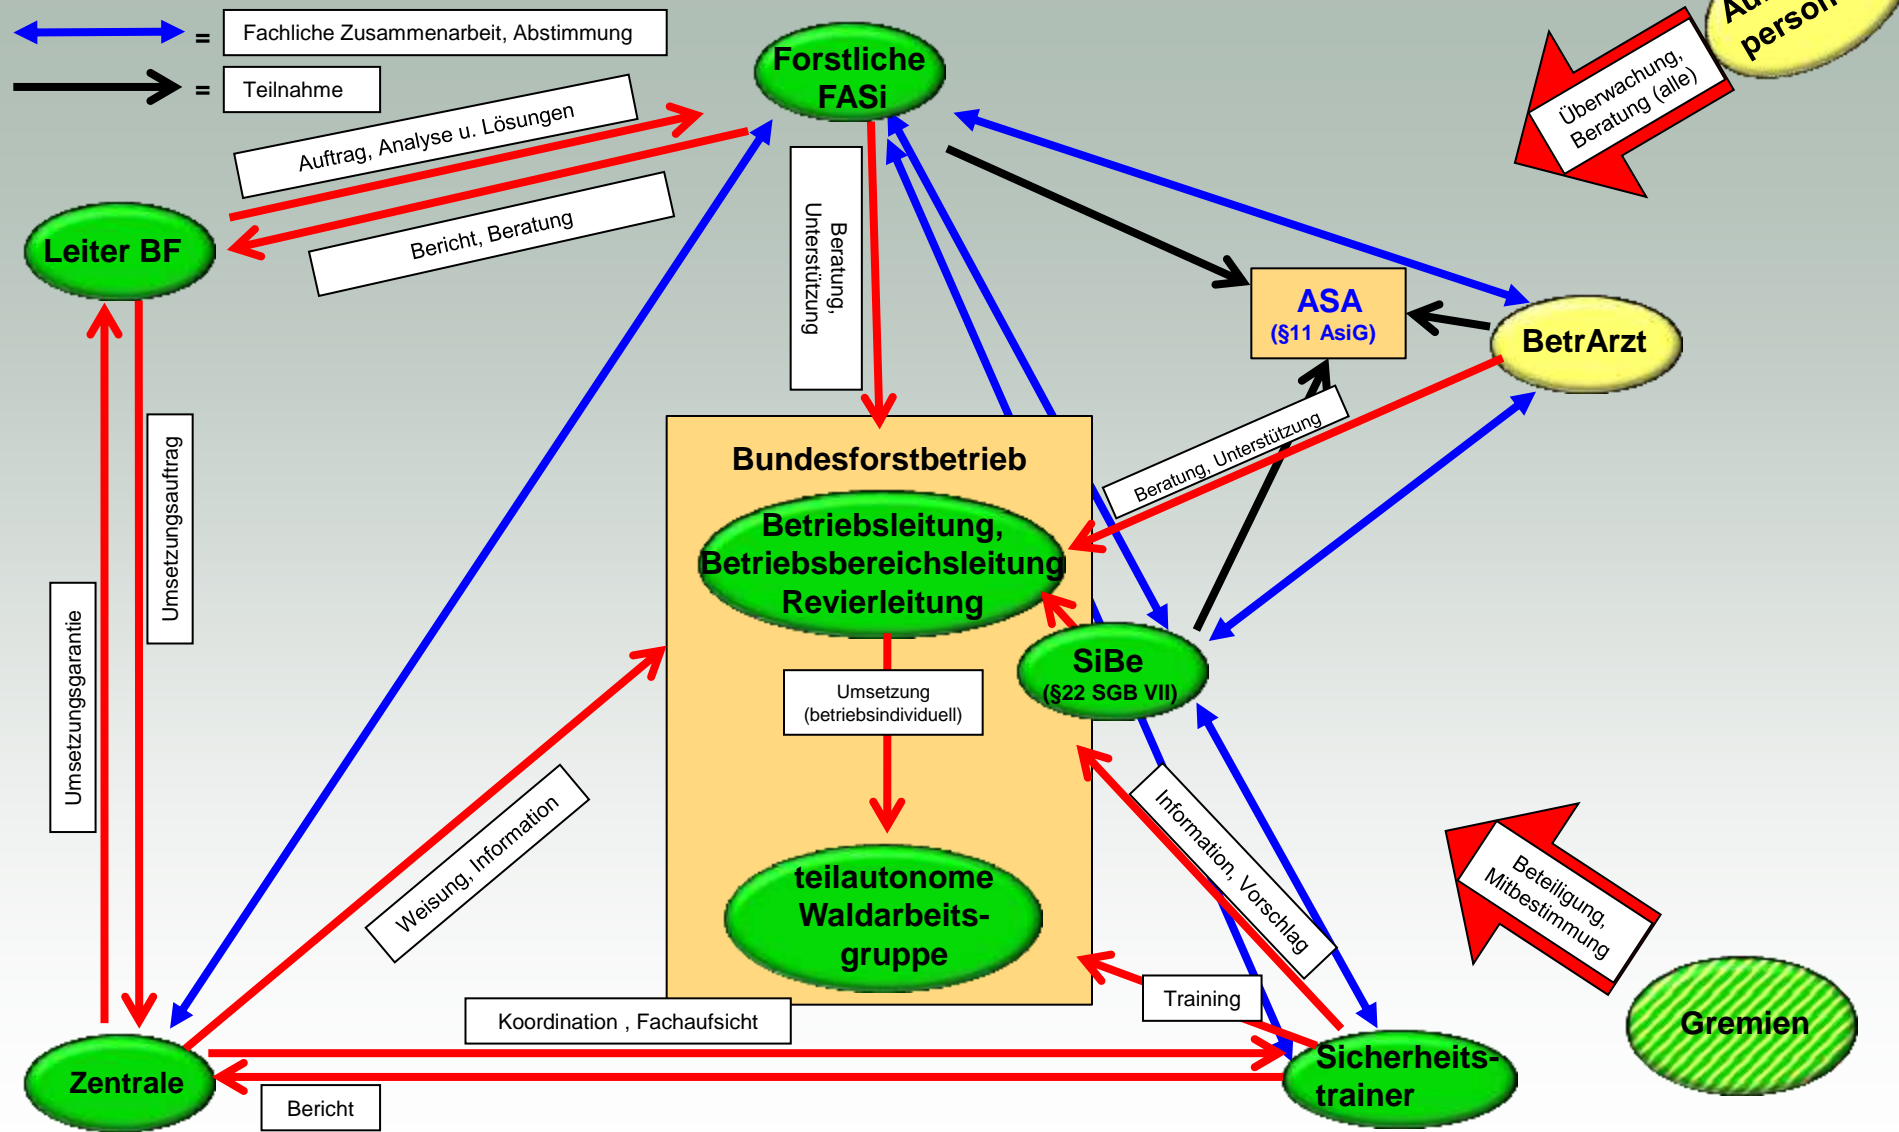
= Fachliche Zusammenarbeit, Abstimmung

= Teilnahme

Forstliche FASi

Au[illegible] person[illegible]

Überwachung, Beratung (alle)

Auftrag, Analyse u. Lösungen

Bericht, Beratung

Leiter BF

Beratung, Unterstützung

ASA (§11 AsiG)

BetrArzt

Bundesforstbetrieb

Beratung, Unterstützung

Betriebsleitung, Betriebsbereichsleitung Revierleitung

Umsetzungsauftrag

Umsetzungsgarantie

SiBe (§22 SGB VII)

Umsetzung (betriebsindividuell)

Information, Vorschlag

Beteiligung, Mitbestimmung

Weisung, Information

teilautonome Waldarbeits-gruppe

Gremien

Training

Koordination , Fachaufsicht

Zentrale

Sicherheits-trainer

Bericht